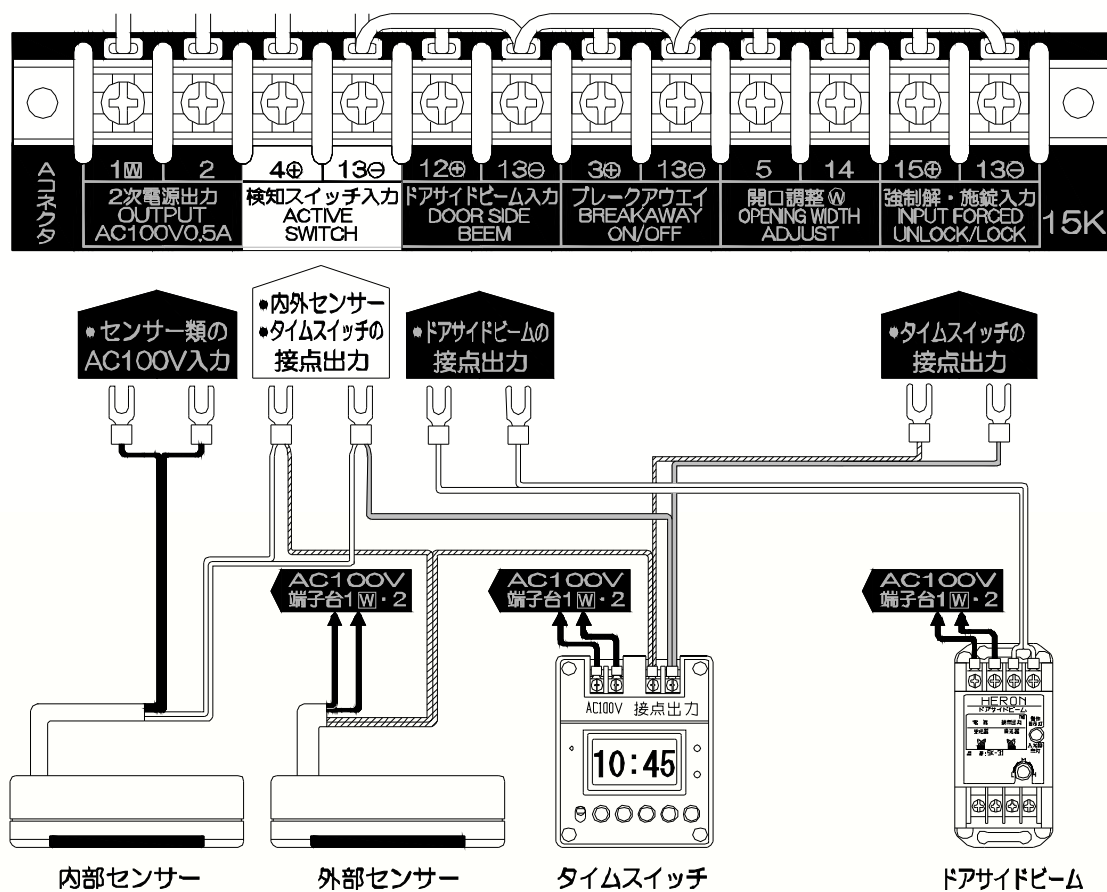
Aコネクタ

| 1Ⓦ | 2 | 4⊕ | 13⊖ | 12⊕ | 13⊖ | 3⊕ | 13⊖ | 5 | 14 | 15⊕ | 13⊖ |
|---|---|---|---|---|---|---|---|---|---|---|---|
| 2次電源出力 OUTPUT AC100V0.5A | | 検知スイッチ入力 ACTIVE SWITCH | | ドアサイドビーム入力 DOOR SIDE BEEM | | ブレークアウエイ BREAKAWAY ON/OFF | | 開口調整 Ⓦ OPENING WIDTH ADJUST | | 強制解・施錠入力 INPUT FORCED UNLOCK/LOCK | |

15K

●センサー類の AC100V入力

●内外センサー ●タイムスイッチの 接点出力

●ドアサイドビームの 接点出力

●タイムスイッチの 接点出力

AC100V 端子台1Ⓦ・2

AC100V 端子台1Ⓦ・2

AC100V 端子台1Ⓦ・2

AC100V 接点出力

10:45

HERON
ドアサイドビーム

内部センサー

外部センサー

タイムスイッチ

ドアサイドビーム